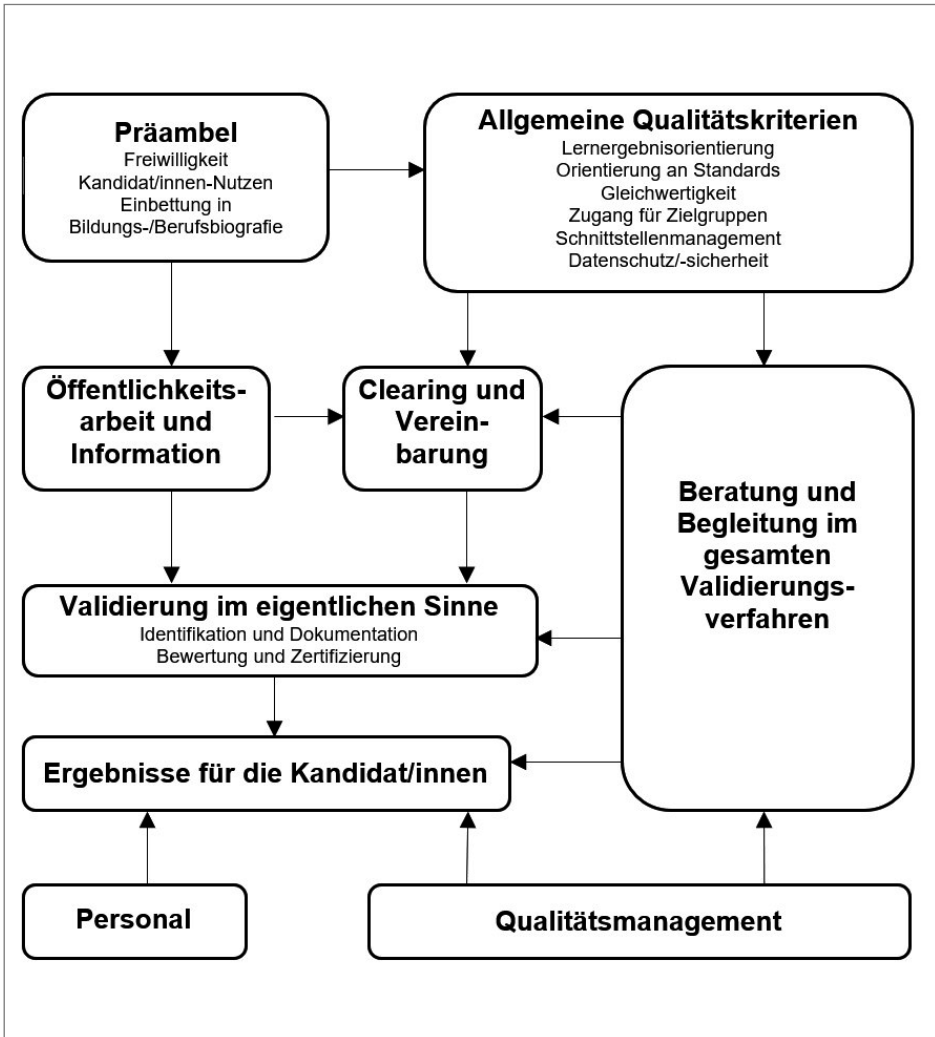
Präambel
Freiwilligkeit
Kandidat/innen-Nutzen
Einbettung in Bildungs-/Berufsbiografie

Allgemeine Qualitätskriterien
Lernergebnisorientierung
Orientierung an Standards
Gleichwertigkeit
Zugang für Zielgruppen
Schnittstellenmanagement
Datenschutz/-sicherheit

Öffentlichkeitsarbeit und Information

Clearing und Vereinbarung

Beratung und Begleitung im gesamten Validierungsverfahren

Validierung im eigentlichen Sinne
Identifikation und Dokumentation
Bewertung und Zertifizierung

Ergebnisse für die Kandidat/innen

Personal

Qualitätsmanagement